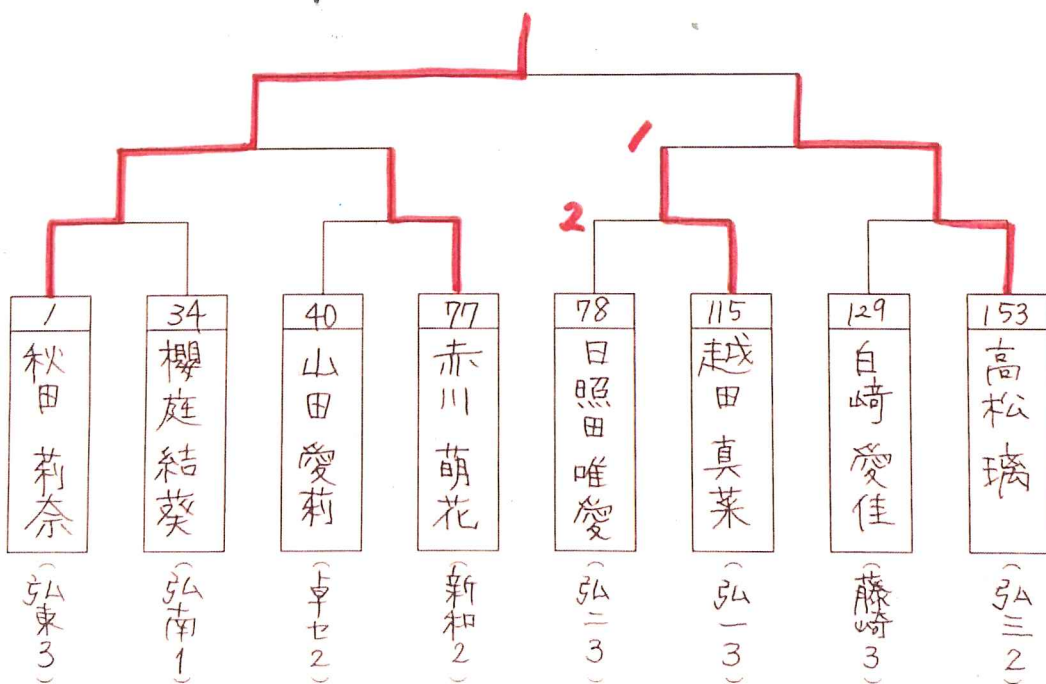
1

1

2

| 1 | 34 | 40 | 77 | 78 | 115 | 129 | 153 |
|---|---|---|---|---|---|---|---|
| 秋田 莉奈 | 櫻庭 結葵 | 山田 愛莉 | 赤川 萌花 | 日照田 唯愛 | 越田 真菜 | 白崎 愛佳 | 高松 璃 |
| (弘東3) | (弘南1) | (卓セ2) | (新和2) | (弘二3) | (弘一3) | (藤崎3) | (弘三2) |